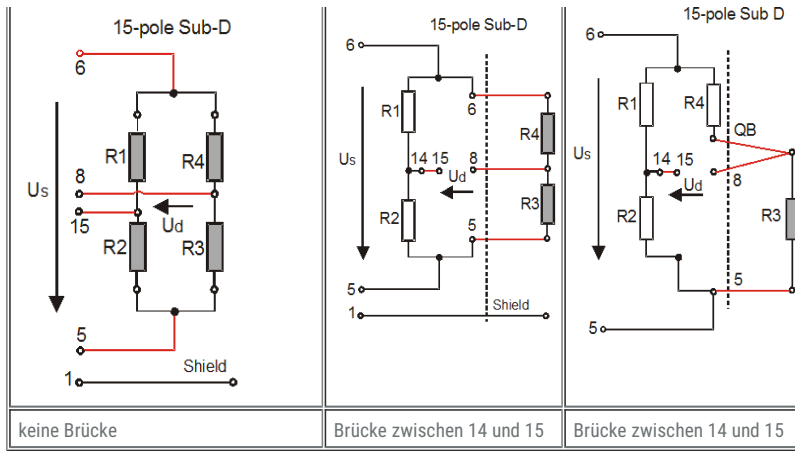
| 15-pole Sub-D 6 8 15 5 1 Us R1 R4 R2 R3 Ud Shield | 15-pole Sub-D 6 R1 6 14 15 8 Us Ud R4 R2 R3 5 5 1 Shield | 15-pole Sub D 6 R1 R4 QB 14 15 Us Ud 8 R2 R3 5 5 |
|---|---|---|
| keine Brücke | Brücke zwischen 14 und 15 | Brücke zwischen 14 und 15 |